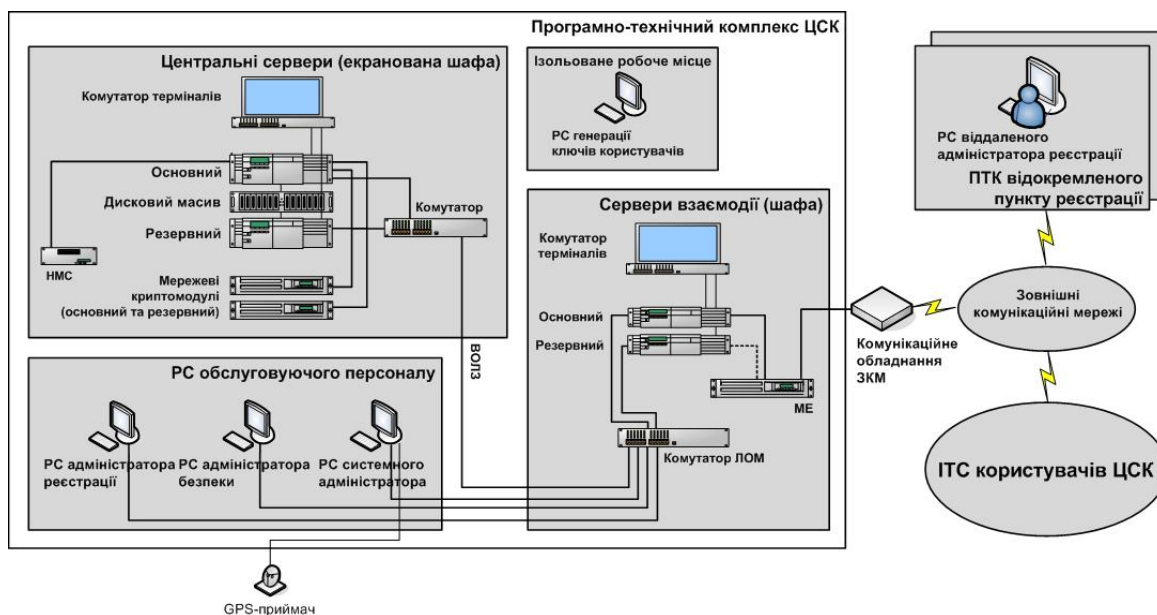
Програмно-технічний комплекс ЦСК

Центральні сервери (екранована шафа)

Комутатор терміналів

Основний

Дисковий масив

Резервний

НМС

Мережеві криптомодулі (основний та резервний)

Комутатор

Ізольоване робоче місце

РС генерації ключів користувачів

Сервери взаємодії (шафа)

Комутатор терміналів

Основний

Резервний

МЕ

Комутатор ЛОМ

ВОЛЗ

РС обслуговуючого персоналу

РС адміністратора реєстрації

РС адміністратора безпеки

РС системного адміністратора

GPS-приймач

РС віддаленого адміністратора реєстрації

ПТК відокремленого пункту реєстрації

Комунікаційне обладнання ЗКМ

Зовнішні комунікаційні мережі

ІТС користувачів ЦСК